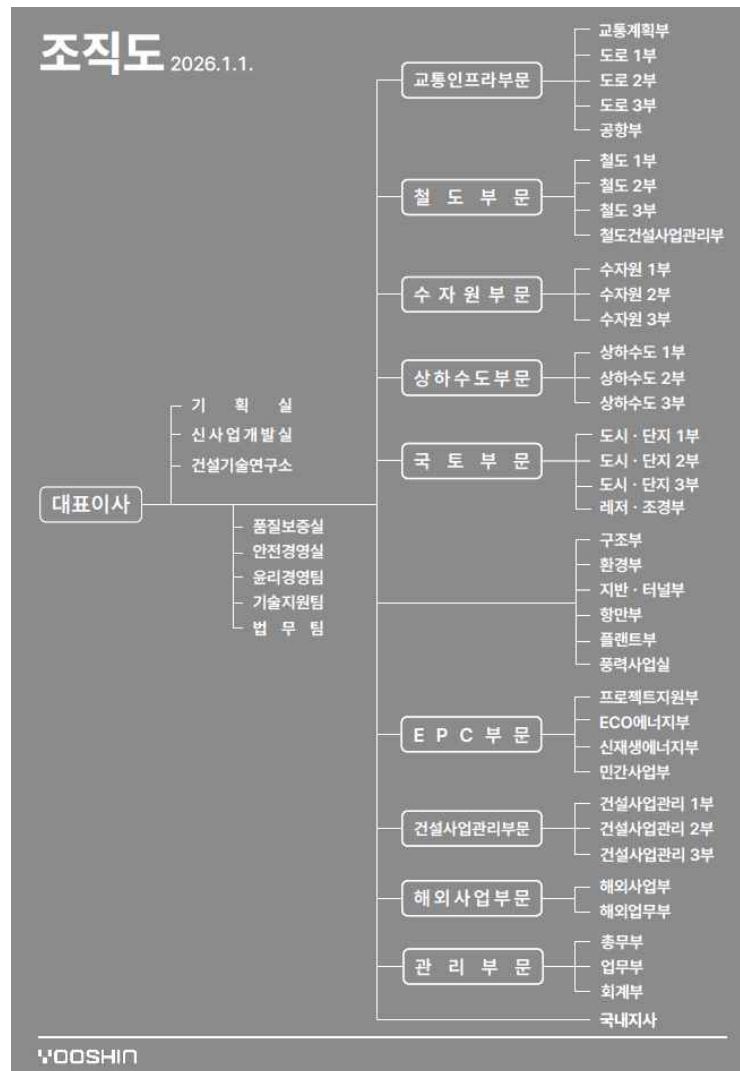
조직도 2026.1.1.

대표이사

기 획 실
신사업개발실
건설기술연구소

품질보증실
안전경영실
윤리경영팀
기술지원팀
법 무 팀

교통인프라부문
교통계획부
도로 1부
도로 2부
도로 3부
공항부

철 도 부 문
철도 1부
철도 2부
철도 3부
철도건설사업관리부

수 자 원 부 문
수자원 1부
수자원 2부
수자원 3부

상하수도부문
상하수도 1부
상하수도 2부
상하수도 3부

국 토 부 문
도시 · 단지 1부
도시 · 단지 2부
도시 · 단지 3부
레저 · 조경부

구조부
환경부
지반 · 터널부
항만부
플랜트부
풍력사업실

E P C 부 문
프로젝트지원부
ECO에너지부
신재생에너지부
민간사업부

건설사업관리부문
건설사업관리 1부
건설사업관리 2부
건설사업관리 3부

해외사업부문
해외사업부
해외업무부

관 리 부 문
총무부
업무부
회계부

국내지사

YOOSHIN